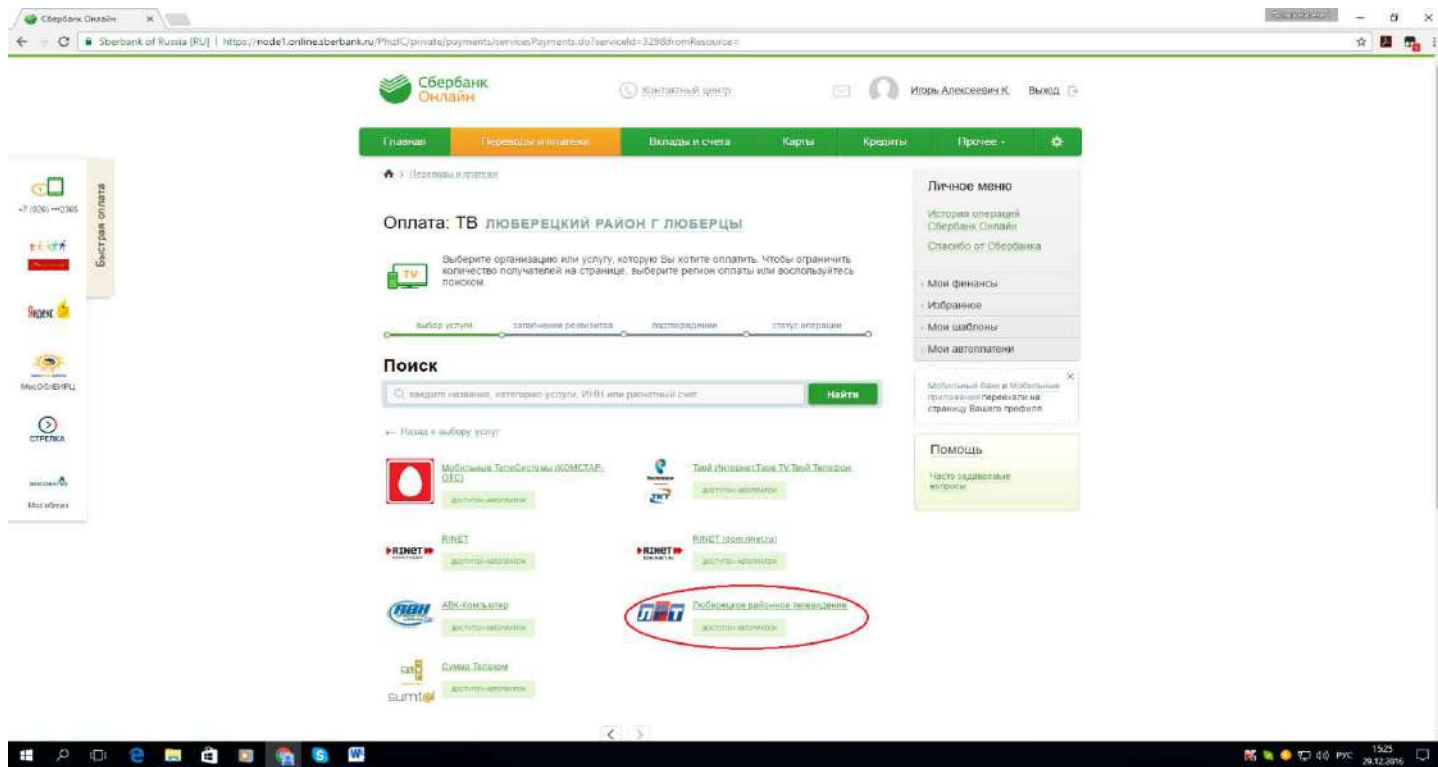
Сбербанк Онлайн ×

Sberbank of Russia [RU] | https://node1.online.sberbank.ru/PhizIC/private/payments/servicesPayments.do?serviceId=3298fromResource=

Сбербанк Онлайн

Контактный центр

Игорь Алексеевич К. Выход

Главная | Переводы и платежи | Вклады и счета | Карты | Кредиты | Прочее | 

Быстрая оплата

+7 (926) •••2365

Яндекс

МосОБлЕИРЦ

СТРЕЛКА

Мосэнерго

Переводы и платежи

Оплата: ТВ ЛЮБЕРЕЦКИЙ РАЙОН Г ЛЮБЕРЦЫ

Выберите организацию или услугу, которую Вы хотите оплатить. Чтобы ограничить количество получателей на странице, выберите регион оплаты или воспользуйтесь поиском.

TV

выбор услуги | заполнение реквизитов | подтверждение | статус операции

Поиск

введите название, категорию услуги, ИНН или расчетный счет

Найти

← Назад к выбору услуг

Мобильные ТелеСистемы (КОМСТАР-ОЕС)
доступен автоплатеж

Твой Интернет Твое TV Твой Телефон
доступен автоплатеж

RINET
RINET
доступен автоплатеж

RINET (dom.rinet.ru)
RINET
доступен автоплатеж

АВК-Компьютер
АВК
доступен автоплатеж

Люберецкое районное телевидение
доступен автоплатеж

Сумма Телеком
sumtel
доступен автоплатеж

Личное меню

История операций Сбербанк Онлайн

Спасибо от Сбербанка

Мои финансы

Избранное

Мои шаблоны

Мои автоплатежи

Мобильный банк и Мобильные приложения переехали на страницу Вашего профиля

Помощь

Часто задаваемые вопросы

РУС 15:25 29.12.2016